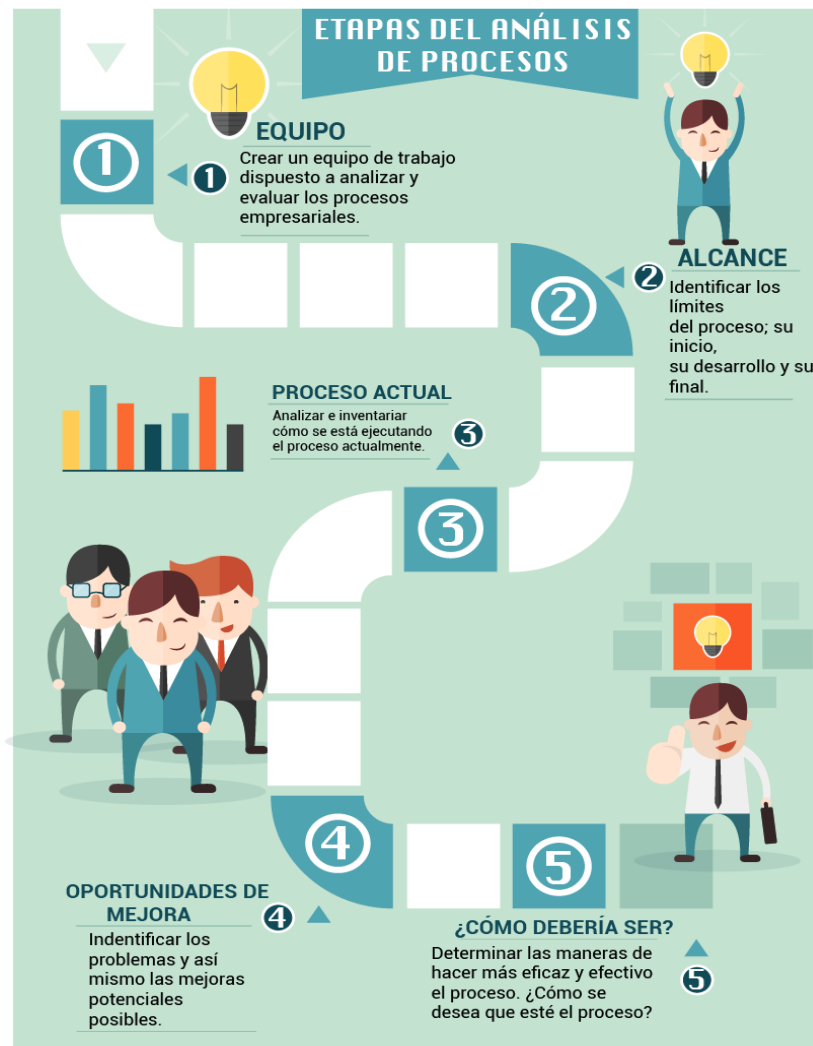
ETAPAS DEL ANÁLISIS DE PROCESOS

1

1 EQUIPO
Crear un equipo de trabajo dispuesto a analizar y evaluar los procesos empresariales.

2 ALCANCE
Identificar los límites
del proceso; su inicio,
su desarrollo y su final.

2

PROCESO ACTUAL
Analizar e inventariar cómo se está ejecutando el proceso actualmente.
3

3

4

5

OPORTUNIDADES DE MEJORA
4
Indentificar los problemas y así mismo las mejoras potenciales posibles.

¿CÓMO DEBERÍA SER?
Determinar las maneras de hacer más eficaz y efectivo el proceso. ¿Cómo se desea que esté el proceso?
5